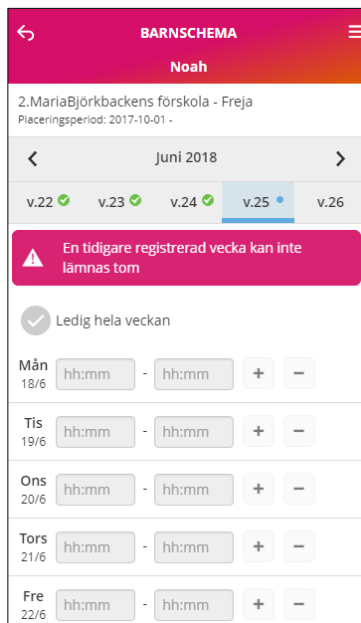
BARNSCHEMA
Noah

2.MariaBjörkbackens förskola - Freja
Placeringsperiod: 2017-10-01 -

Juni 2018

v.22 v.23 v.24 v.25 v.26

En tidigare registrerad vecka kan inte lämnas tom

Ledig hela veckan

Mån 18/6 hh:mm - hh:mm + −
Tis 19/6 hh:mm - hh:mm + −
Ons 20/6 hh:mm - hh:mm + −
Tors 21/6 hh:mm - hh:mm + −
Fre 22/6 hh:mm - hh:mm + −